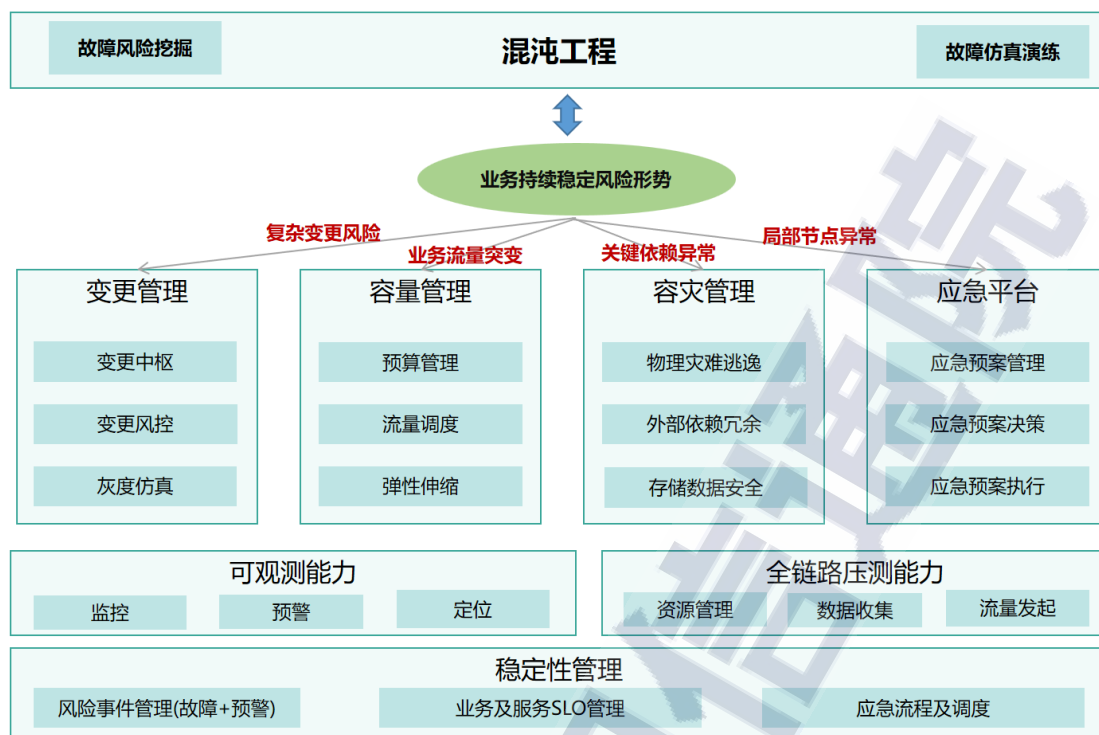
故障风险挖掘

混沌工程

故障仿真演练

业务持续稳定风险形势

复杂变更风险

业务流量突变

关键依赖异常

局部节点异常

变更管理

变更中枢

变更风控

灰度仿真

容量管理

预算管理

流量调度

弹性伸缩

容灾管理

物理灾难逃逸

外部依赖冗余

存储数据安全

应急平台

应急预案管理

应急预案决策

应急预案执行

可观测能力

监控

预警

定位

全链路压测能力

资源管理

数据收集

流量发起

稳定性管理

风险事件管理(故障+预警)

业务及服务SLO管理

应急流程及调度